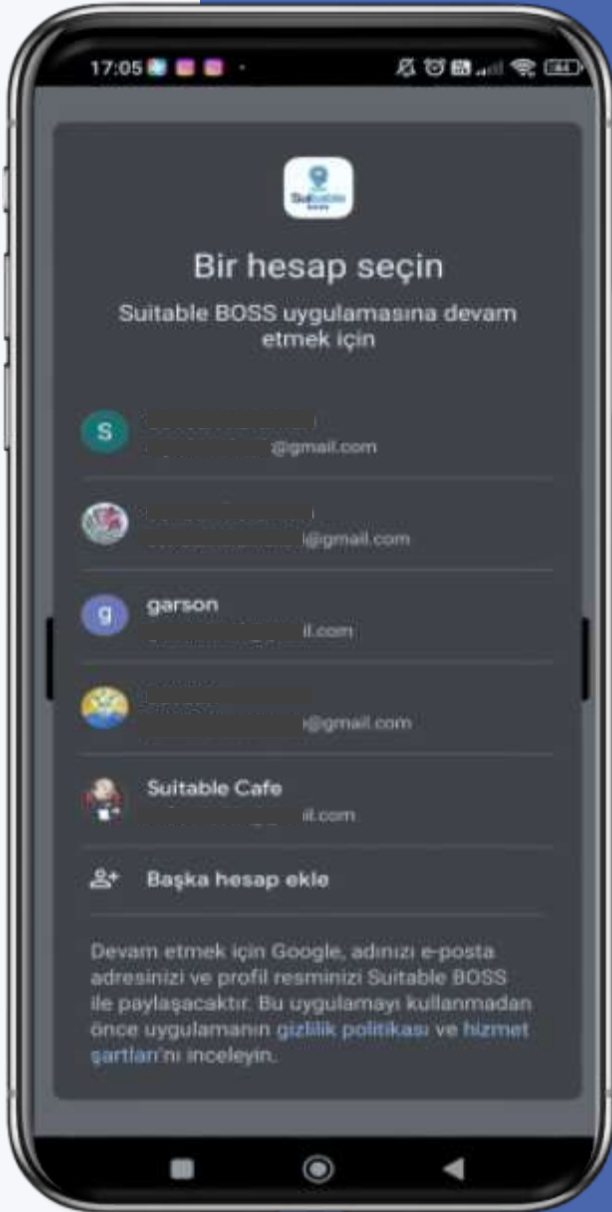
17:05

Suitable

Bir hesap seçin

Suitable BOSS uygulamasına devam etmek için

S
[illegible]@gmail.com

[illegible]@gmail.com

g
garson
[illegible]il.com

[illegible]@gmail.com

Suitable Cafe
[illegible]il.com

Başka hesap ekle

Devam etmek için Google, adınızı e-posta adresinizi ve profil resminizi Suitable BOSS ile paylaşacaktır. Bu uygulamayı kullanmadan önce uygulamanın gizlilik politikası ve hizmet şartları'nı inceleyin.